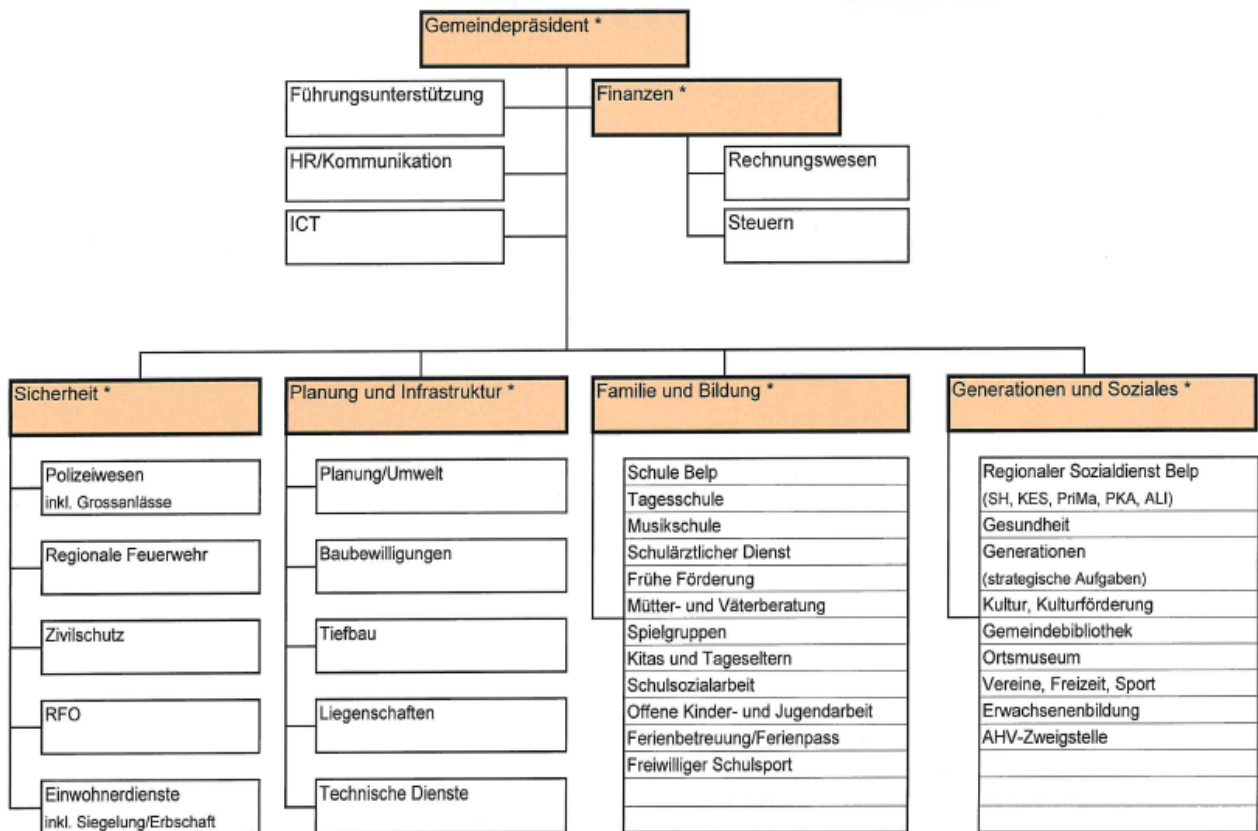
Gemeindepräsident *

Führungsunterstützung

HR/Kommunikation

ICT

Finanzen *

Rechnungswesen

Steuern

Sicherheit *

Polizeiwesen inkl. Grossanlässe

Regionale Feuerwehr

Zivilschutz

RFO

Einwohnerdienste inkl. Siegelung/Erbschaft

Planung und Infrastruktur *

Planung/Umwelt

Baubewilligungen

Tiefbau

Liegenschaften

Technische Dienste

Familie und Bildung *

Schule Belp
Tagesschule
Musikschule
Schulärztlicher Dienst
Frühe Förderung
Mütter- und Väterberatung
Spielgruppen
Kitas und Tageseltern
Schulsozialarbeit
Offene Kinder- und Jugendarbeit
Ferienbetreuung/Ferienpass
Freiwilliger Schulsport

Generationen und Soziales *

Regionaler Sozialdienst Belp (SH, KES, PriMa, PKA, ALI)
Gesundheit
Generationen (strategische Aufgaben)
Kultur, Kulturförderung
Gemeindebibliothek
Ortsmuseum
Vereine, Freizeit, Sport
Erwachsenenbildung
AHV-Zweigstelle